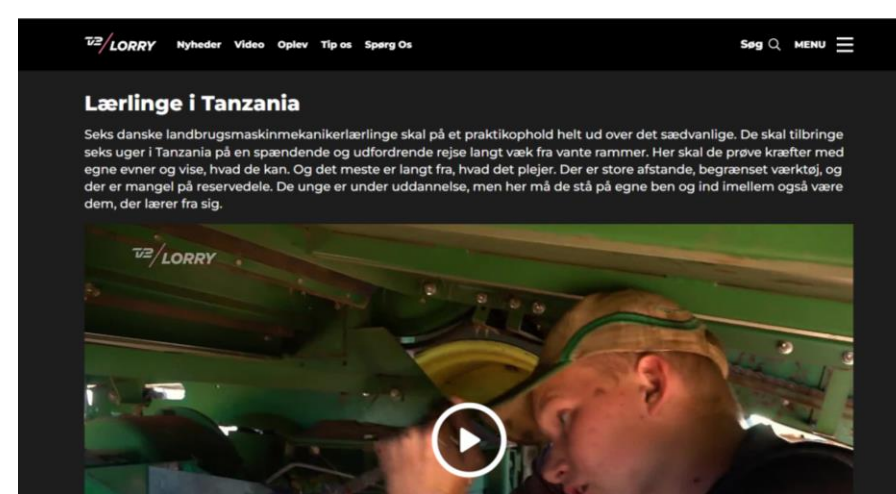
TV2/LORRY Nyheder Video Oplev Tip os Spørg Os

Søg MENU

Lærlinge i Tanzania

Seks danske landbrugsmaskinmekanikerlærlinge skal på et praktikophold helt ud over det sædvanlige. De skal tilbringe seks uger i Tanzania på en spændende og udfordrende rejse langt væk fra vante rammer. Her skal de prøve kræfter med egne evner og vise, hvad de kan. Og det meste er langt fra, hvad det plejer. Der er store afstande, begrænset værktøj, og der er mangel på reservedele. De unge er under uddannelse, men her må de stå på egne ben og ind imellem også være dem, der lærer fra sig.

TV2/LORRY